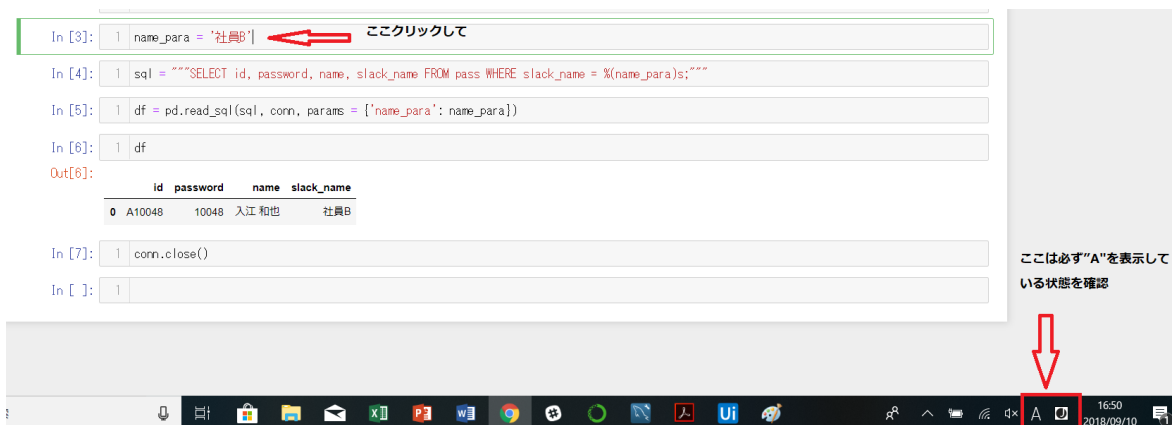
In [3]: 1 name_para = '社員B'

ここクリックして

In [4]: 1 sql = """SELECT id, password, name, slack_name FROM pass WHERE slack_name = %(name_para)s;"""

In [5]: 1 df = pd.read_sql(sql, conn, params = {'name_para': name_para})

In [6]: 1 df

Out[6]:

| | id | password | name | slack_name |
|---|---|---|---|---|
| 0 | A10048 | 10048 | 入江 和也 | 社員B |

In [7]: 1 conn.close()

In [ ]: 1

ここは必ず"A"を表示している状態を確認

A

16:50
2018/09/10